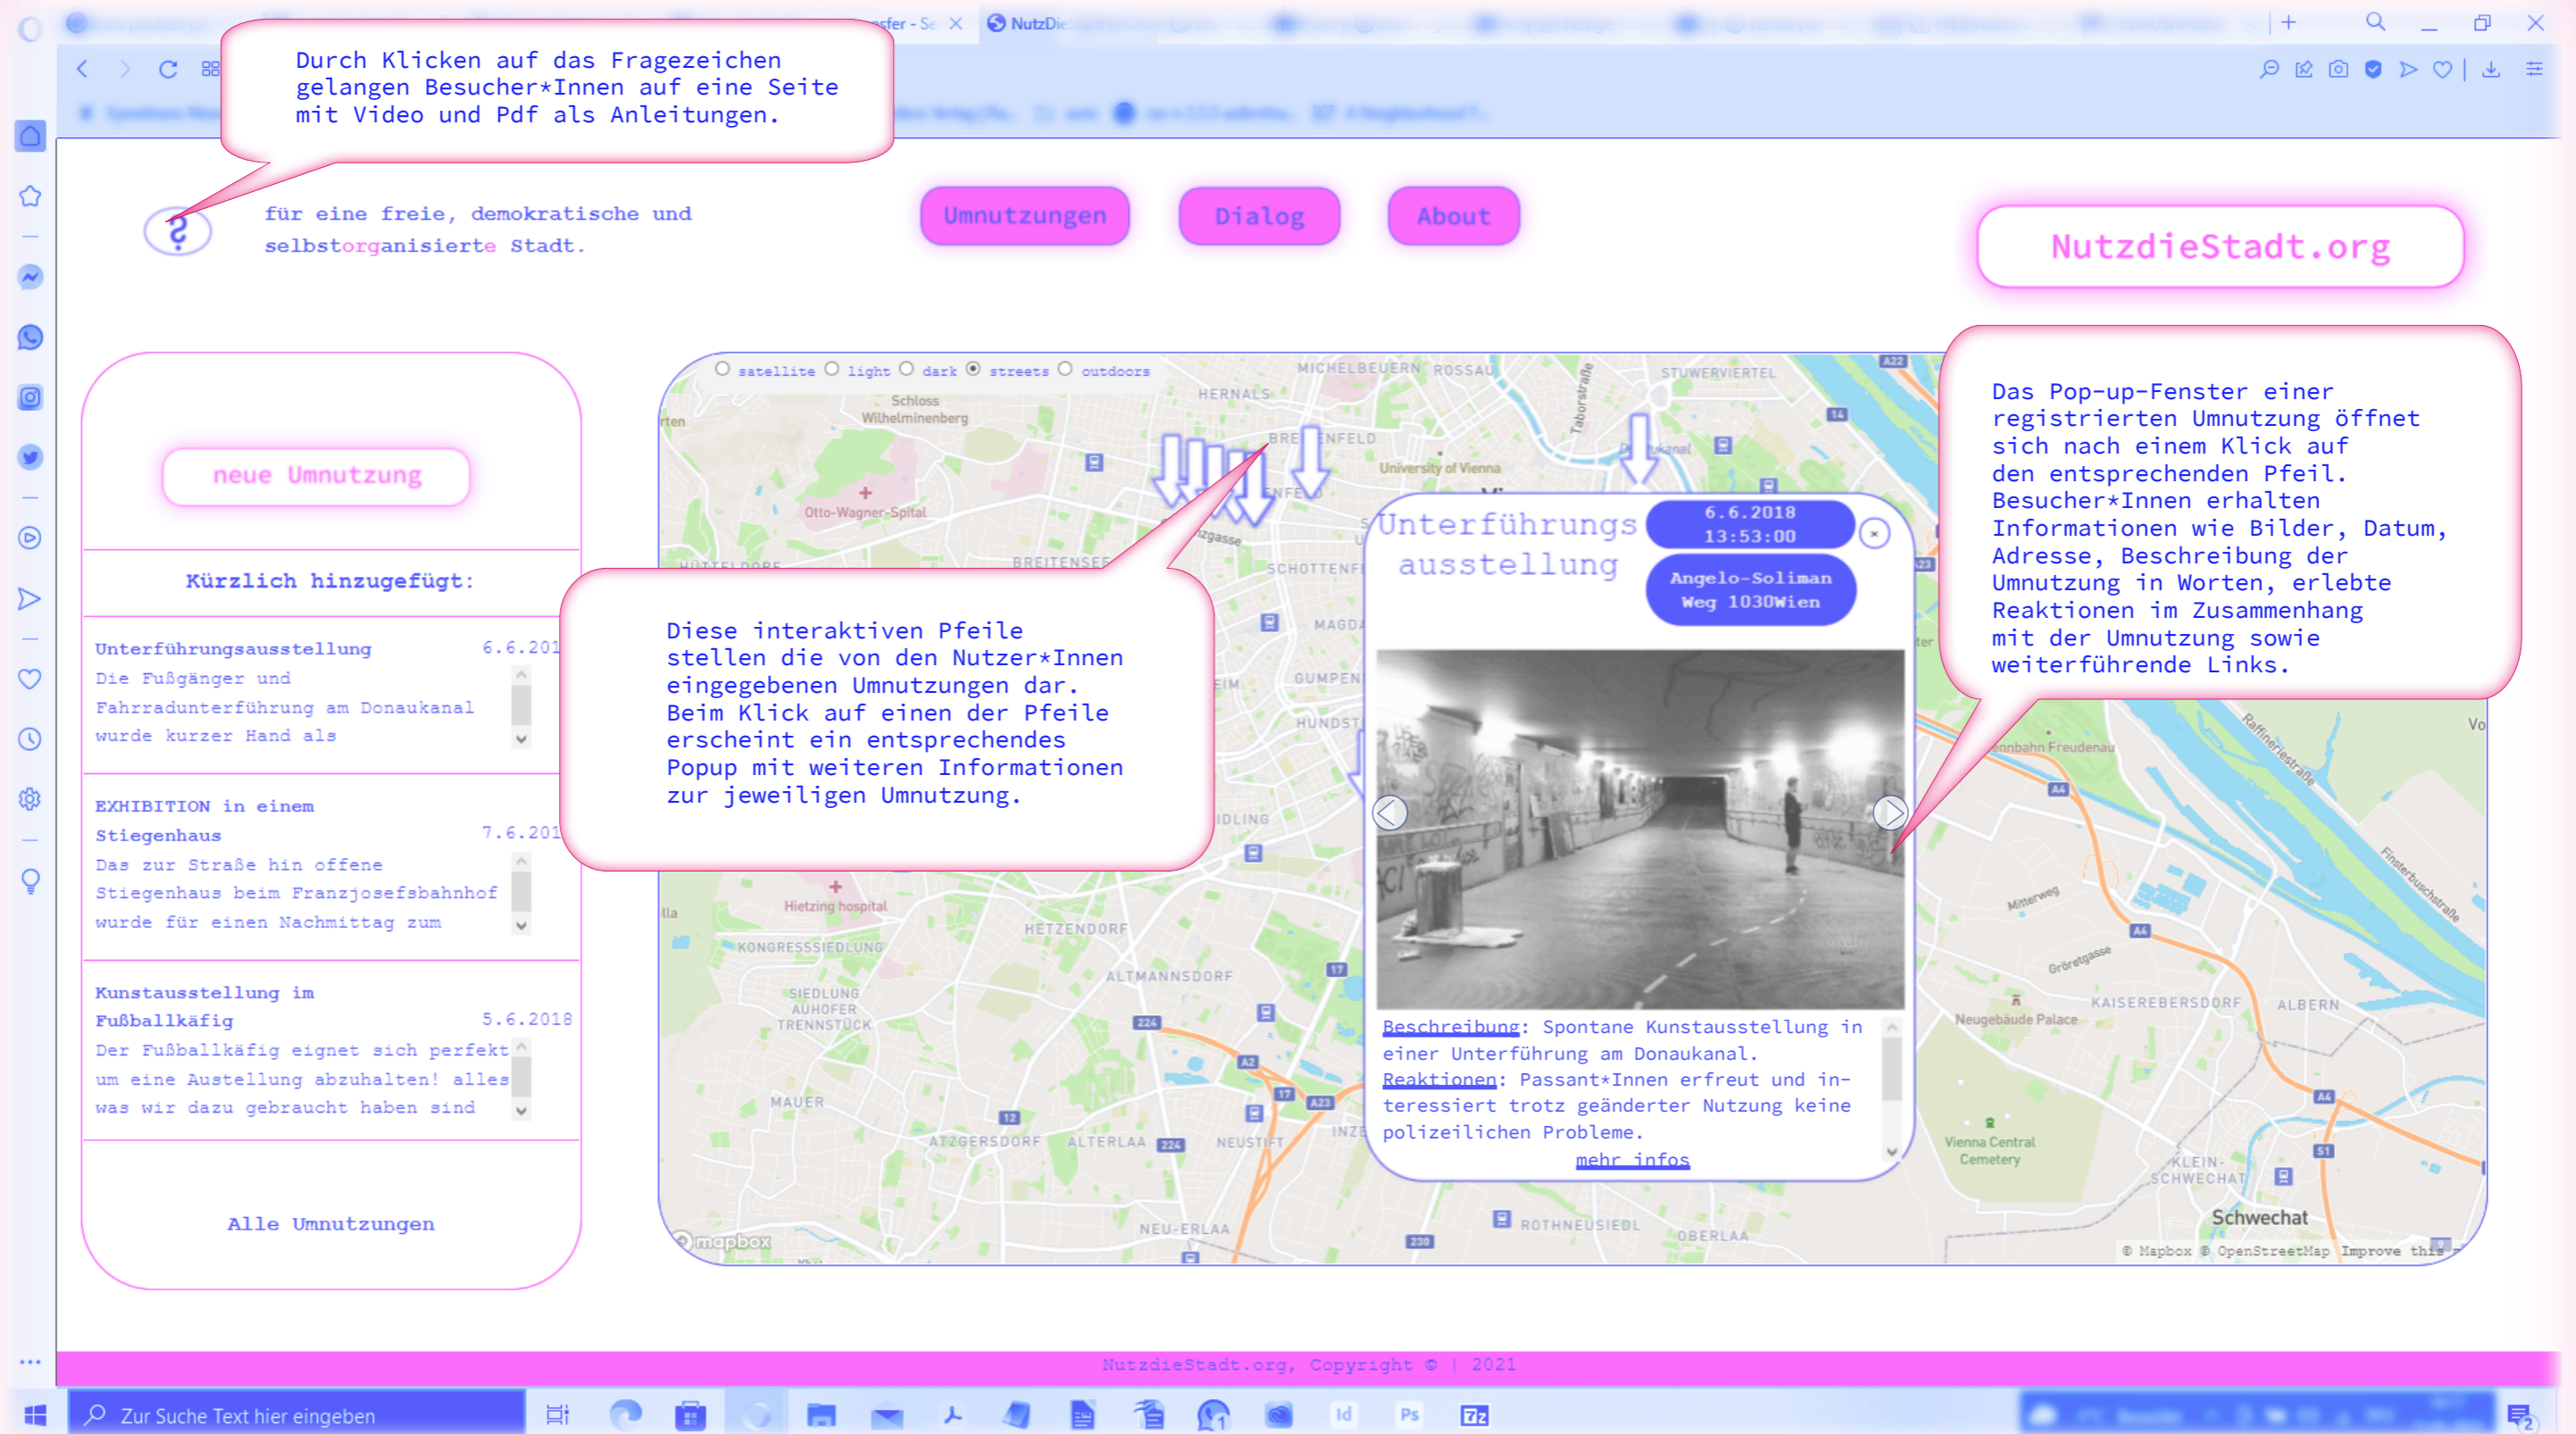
Durch Klicken auf das Fragezeichen gelangen Besucher*Innen auf eine Seite mit Video und Pdf als Anleitungen.

?

für eine freie, demokratische und selbstorganisierte Stadt.

Umnutzungen

Dialog

About

NutzdieStadt.org

neue Umnutzung

Kürzlich hinzugefügt:

Unterführungsausstellung 6.6.201
Die Fußgänger und Fahrradunterführung am Donaukanal wurde kurzer Hand als

EXHIBITION in einem Stiegenhaus 7.6.201
Das zur Straße hin offene Stiegenhaus beim Franzjosefsbahnhof wurde für einen Nachmittag zum

Kunstausstellung im Fußballkäfig 5.6.2018
Der Fußballkäfig eignet sich perfekt um eine Austellung abzuhalten! alles was wir dazu gebraucht haben sind

Alle Umnutzungen

satellite light dark streets outdoors

Diese interaktiven Pfeile stellen die von den Nutzer*Innen eingegebenen Umnutzungen dar. Beim Klick auf einen der Pfeile erscheint ein entsprechendes Popup mit weiteren Informationen zur jeweiligen Umnutzung.

Unterführungs ausstellung

6.6.2018 13:53:00

Angelo-Soliman Weg 1030Wien

Beschreibung: Spontane Kunstausstellung in einer Unterführung am Donaukanal.
Reaktionen: Passant*Innen erfreut und interessiert trotz geänderter Nutzung keine polizeilichen Probleme.
mehr infos

Das Pop-up-Fenster einer registrierten Umnutzung öffnet sich nach einem Klick auf den entsprechenden Pfeil. Besucher*Innen erhalten Informationen wie Bilder, Datum, Adresse, Beschreibung der Umnutzung in Worten, erlebte Reaktionen im Zusammenhang mit der Umnutzung sowie weiterführende Links.

© Mapbox © OpenStreetMap Improve this

NutzdieStadt.org, Copyright © | 2021

Zur Suche Text hier eingeben